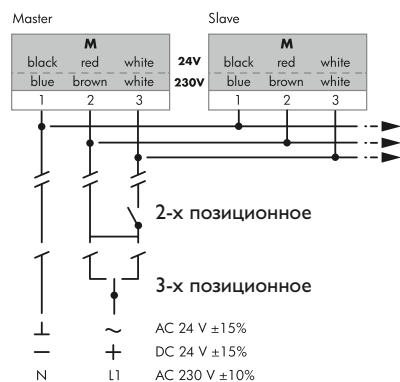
Master

| M | | |
|---|---|---|
| black | red | white |
| blue | brown | white |
| 1 | 2 | 3 |

24V
230V

Slave

| M | | |
|---|---|---|
| black | red | white |
| blue | brown | white |
| 1 | 2 | 3 |

2-х позиционное

3-х позиционное

⊥ ~ AC 24 V ±15%
— + DC 24 V ±15%
N L1 AC 230 V ±10%